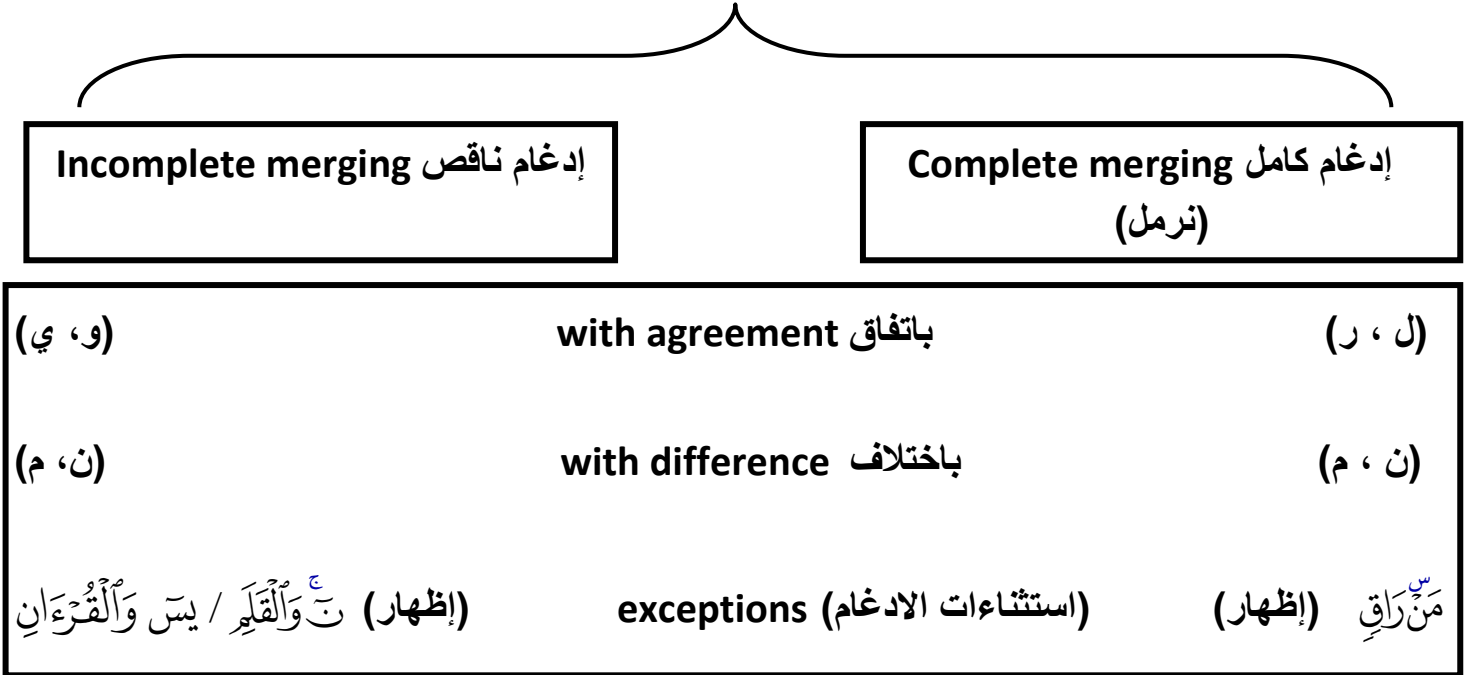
إدغام ناقص Incomplete merging

إدغام كامل Complete merging (نرمل)

(و، ي) باتفاق with agreement (ل ، ر)

(ن، م) باختلاف with difference (ن ، م)

نٓ وَٱلْقَلَمِ / يسٓ وَٱلْقُرْءَانِ (إظهار) (استثناءات الادغام) exceptions (إظهار) مَنْ رَاقٍ